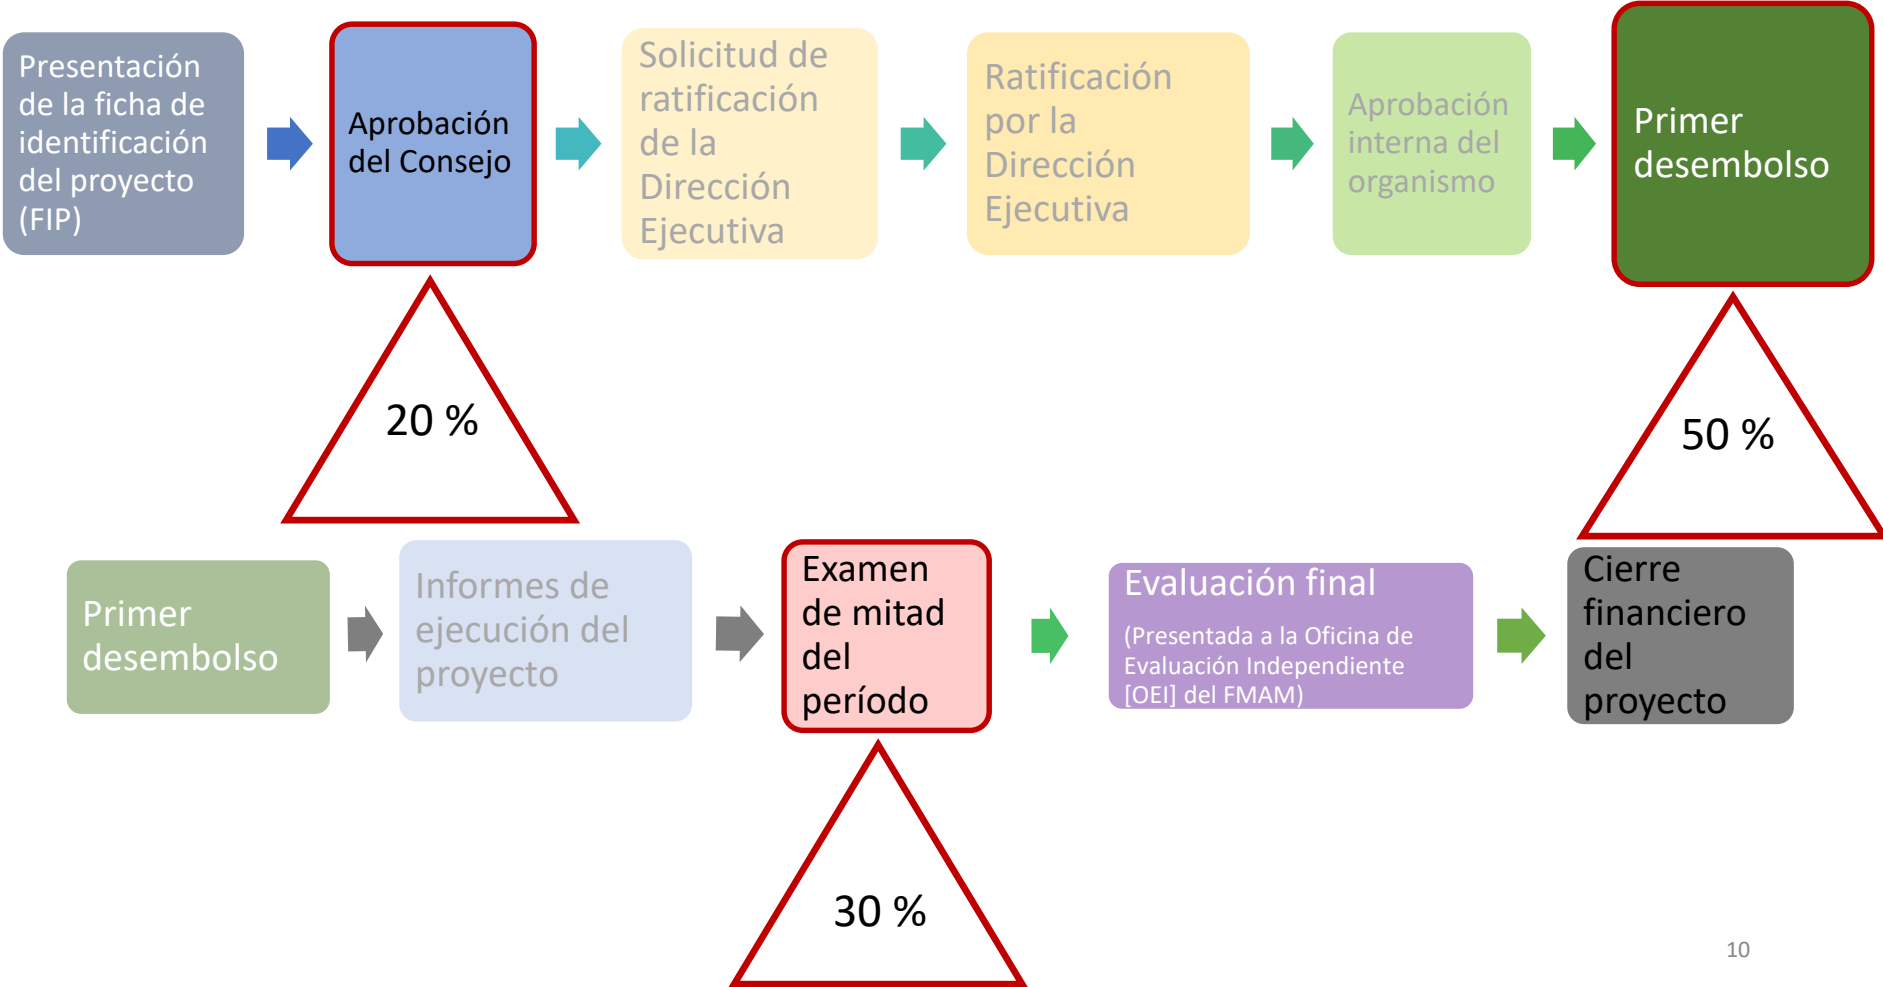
Presentación de la ficha de identificación del proyecto (FIP)

Aprobación del Consejo

Solicitud de ratificación de la Dirección Ejecutiva

Ratificación por la Dirección Ejecutiva

Aprobación interna del organismo

Primer desembolso

20 %

50 %

Primer desembolso

Informes de ejecución del proyecto

Examen de mitad del período

Evaluación final

(Presentada a la Oficina de Evaluación Independiente [OEI] del FMAM)

Cierre financiero del proyecto

30 %

10